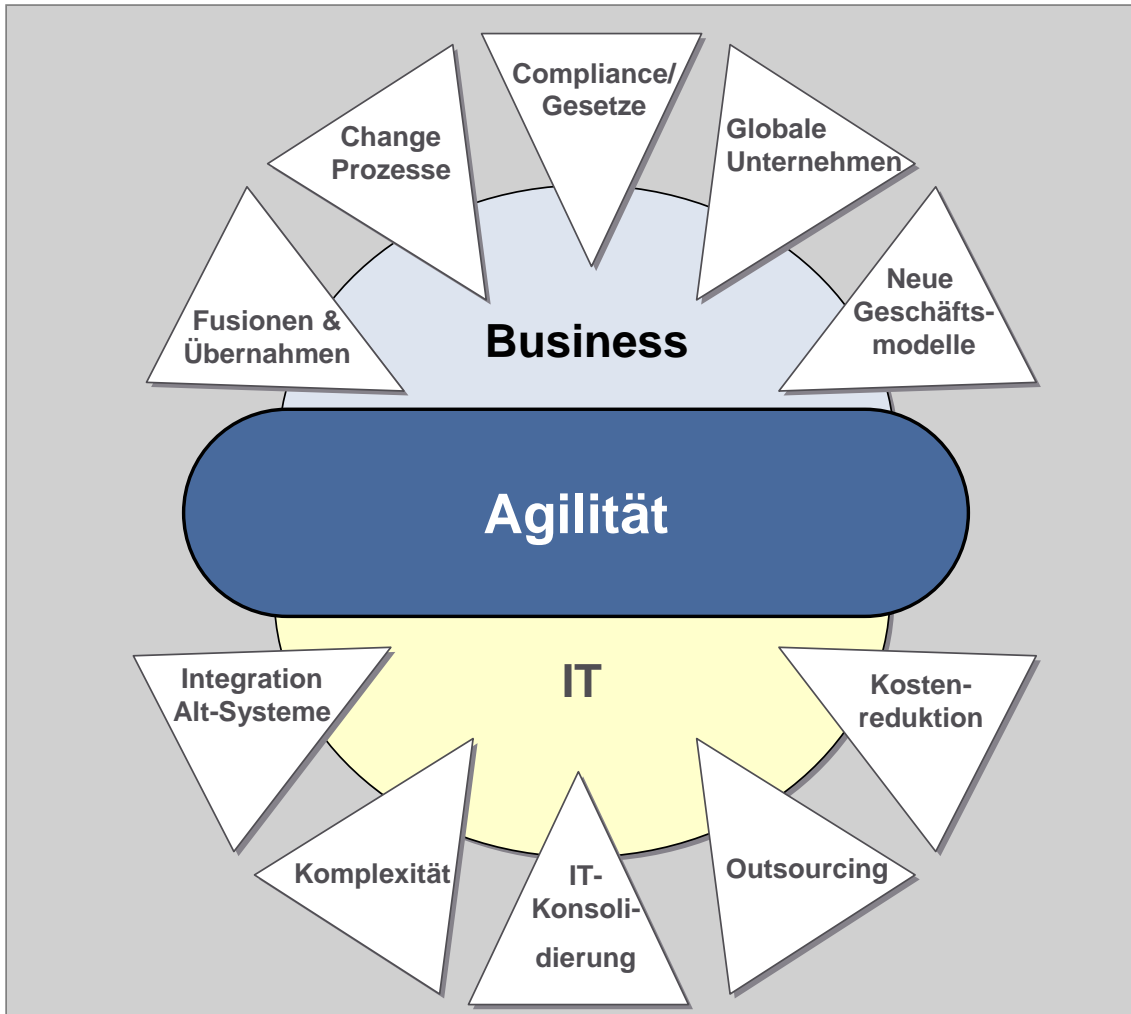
Compliance/ Gesetze

Globale Unternehmen

Neue Geschäftsmodelle

Change Prozesse

Fusionen & Übernahmen

Business

Agilität

IT

Integration Alt-Systeme

Kostenreduktion

Komplexität

IT-Konsolidierung

Outsourcing